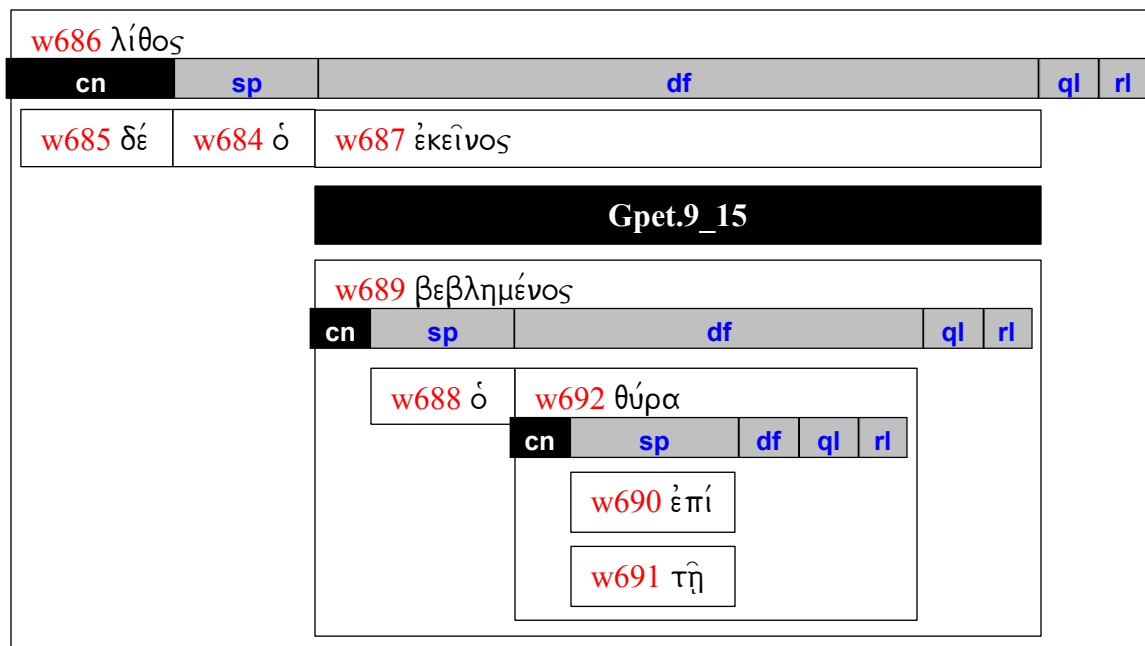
w686 λίθος

| cn | sp | df | ql | rl |
|---|---|---|---|---|

w685 δέ

w684 ὁ

w687 ἐκεῖνος

Gpet.9_15

w689 βεβλημένος

| cn | sp | df | ql | rl |
|---|---|---|---|---|

w688 ὁ

w692 θύρα

| cn | sp | df | ql | rl |
|---|---|---|---|---|

w690 ἐπί

w691 τῇ